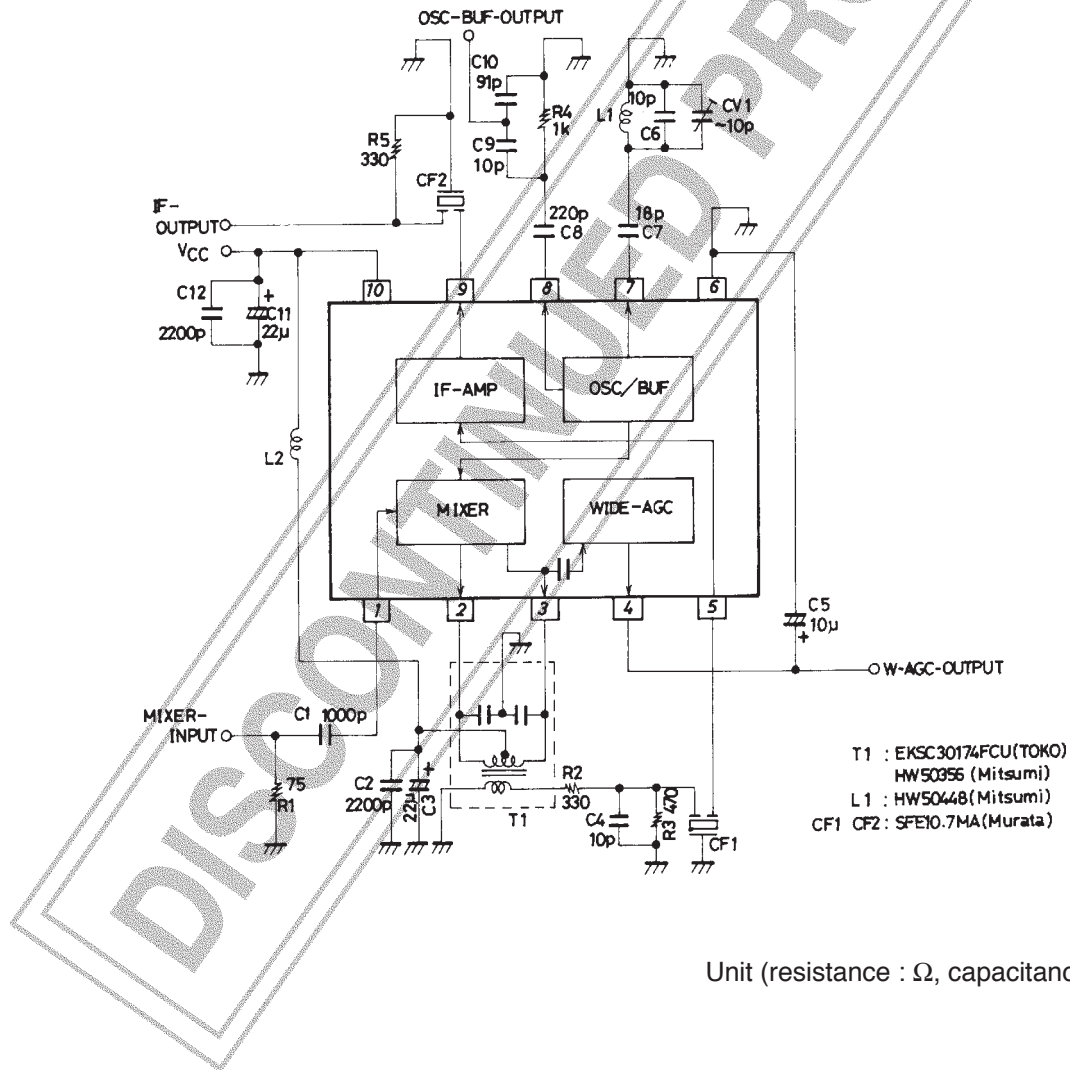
OSC-BUF-OUTPUT

C10
91p
R4
1k
C9
10p
L1
10p
C6
CV1
~10p
R5
330
CF2
IF-
OUTPUT
220p
C8
18p
C7
$V_{CC}$
10
9
8
7
6
C12
2200p
C11
22μ
IF-AMP
OSC/BUF
L2
MIXER
WIDE-AGC
1
2
3
4
5
C5
10μ
W-AGC-OUTPUT
MIXER-
INPUT
C1
1000p
75
R1
C2
2200p
22μ
C3
R2
330
C4
10p
R3
470
T1
CF1

T1 : EKSC30174FCU(TOKO)
HW50356 (Mitsumi)
L1 : HW50448(Mitsumi)
CF1 CF2 : SFE10.7MA(Murata)

DISCONTINUED PRO

Unit (resistance : Ω, capacitanc